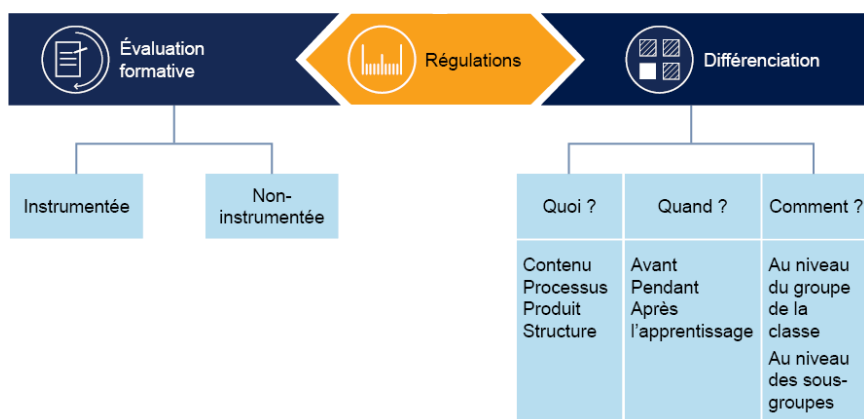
Évaluation formative

Régulations

Différenciation

Instrumentée

Non-instrumentée

| Quoi ? | Quand ? | Comment ? |
|---|---|---|
| Contenu Processus Produit Structure | Avant Pendant Après l'apprentissage | Au niveau du groupe de la classe Au niveau des sous-groupes |